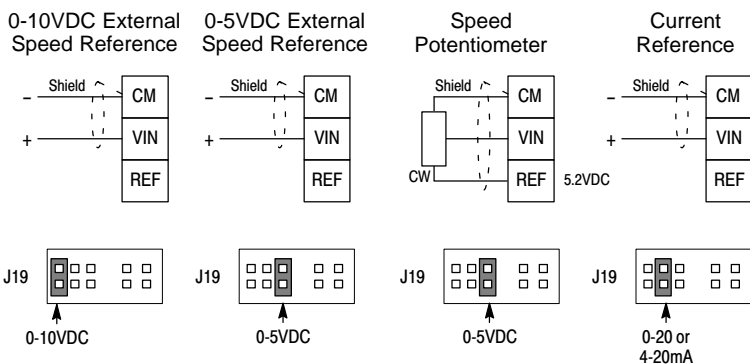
0-10VDC External Speed Reference

Shield
–
+
CM
VIN
REF

J19
0-10VDC

0-5VDC External Speed Reference

Shield
–
+
CM
VIN
REF

J19
0-5VDC

Speed Potentiometer

Shield
CW
CM
VIN
REF
5.2VDC

J19
0-5VDC

Current Reference

Shield
–
+
CM
VIN
REF

J19
0-20 or 4-20mA